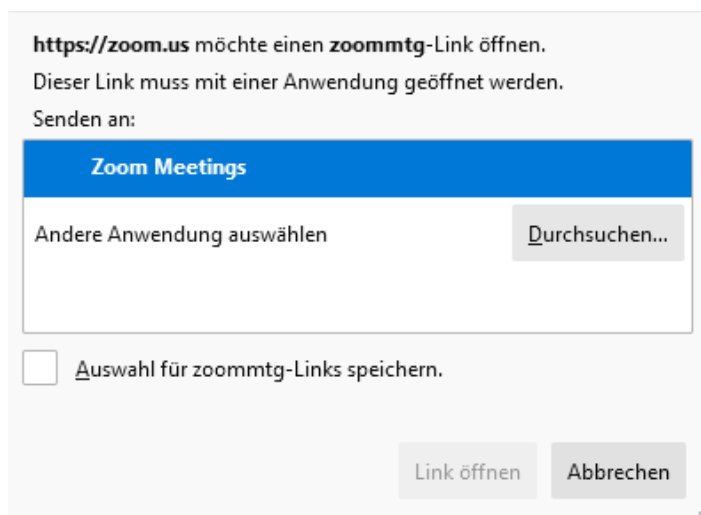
https://zoom.us möchte einen zoommtg-Link öffnen.
Dieser Link muss mit einer Anwendung geöffnet werden.
Senden an:

Zoom Meetings

Andere Anwendung auswählen

Durchsuchen...

Auswahl für zoommtg-Links speichern.

Link öffnen

Abbrechen